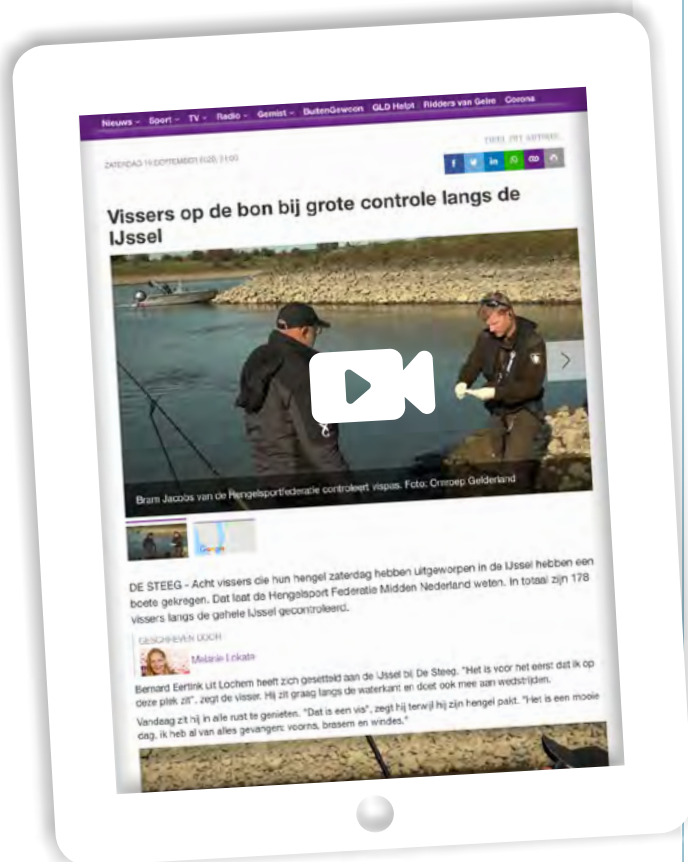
Nieuws Sport TV Radio Gemist BuitenGewoon GLD Helpt Ridders van Gelre Corona

ZATERDAG 19 SEPTEMBER 2020, 11:00

DEEL DIT ARTIKEL

Vissers op de bon bij grote controle langs de IJssel

Bram Jacobs van de Hengelsportfederatie controleert vispas. Foto: Omroep Gelderland

DE STEEG - Acht vissers die hun hengel zaterdag hebben uitgeworpen in de IJssel hebben een boete gekregen. Dat laat de Hengelsport Federatie Midden Nederland weten. In totaal zijn 178 vissers langs de gehele IJssel gecontroleerd.

GESCHREVEN DOOR
Melanie Lokate

Bernard Eertink uit Lochem heeft zich gesetteld aan de IJssel bij De Steeg. "Het is voor het eerst dat ik op deze plek zit", zegt de visser. Hij zit graag langs de waterkant en doet ook mee aan wedstrijden.

Vandaag zit hij in alle rust te genieten. "Dat is een vis", zegt hij terwijl hij zijn hengel pakt. "Het is een mooie dag. Ik heb al van alles gevangen: voorns, brasem en windes."